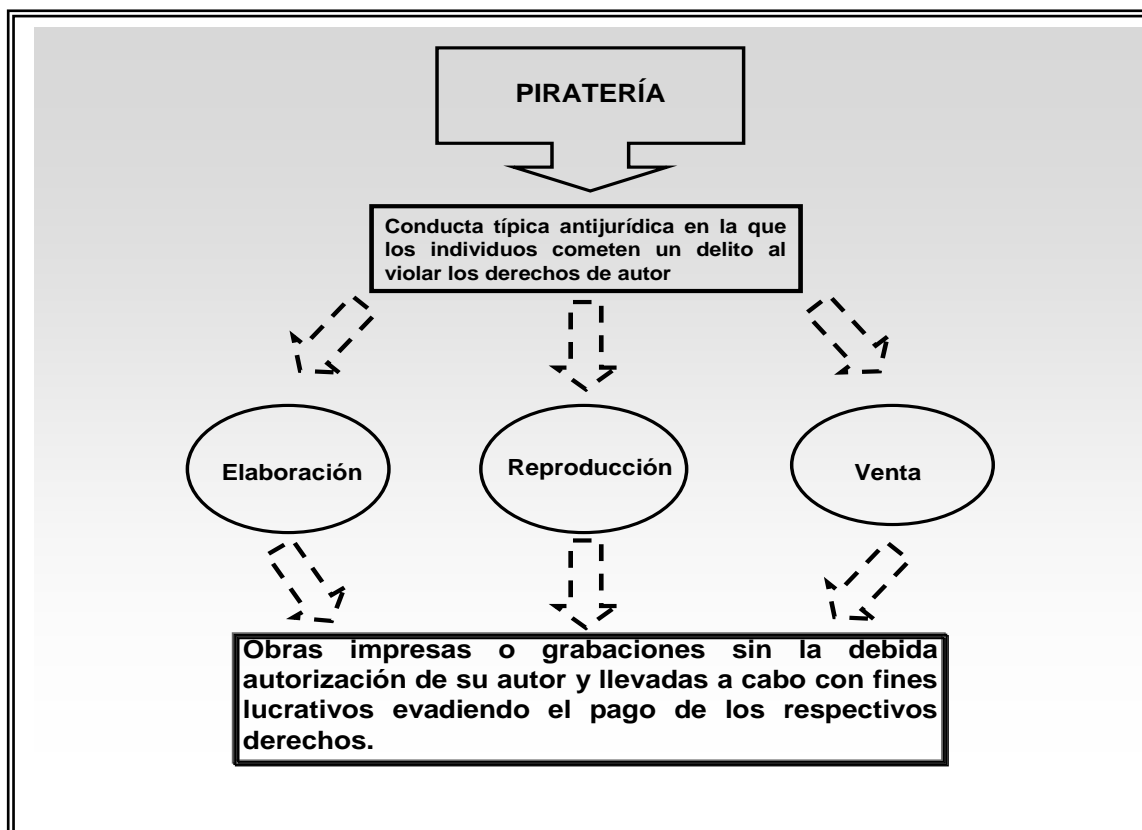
PIRATERÍA

Conducta típica antijurídica en la que los individuos cometen un delito al violar los derechos de autor

Elaboración

Reproducción

Venta

Obras impresas o grabaciones sin la debida autorización de su autor y llevadas a cabo con fines lucrativos evadiendo el pago de los respectivos derechos.